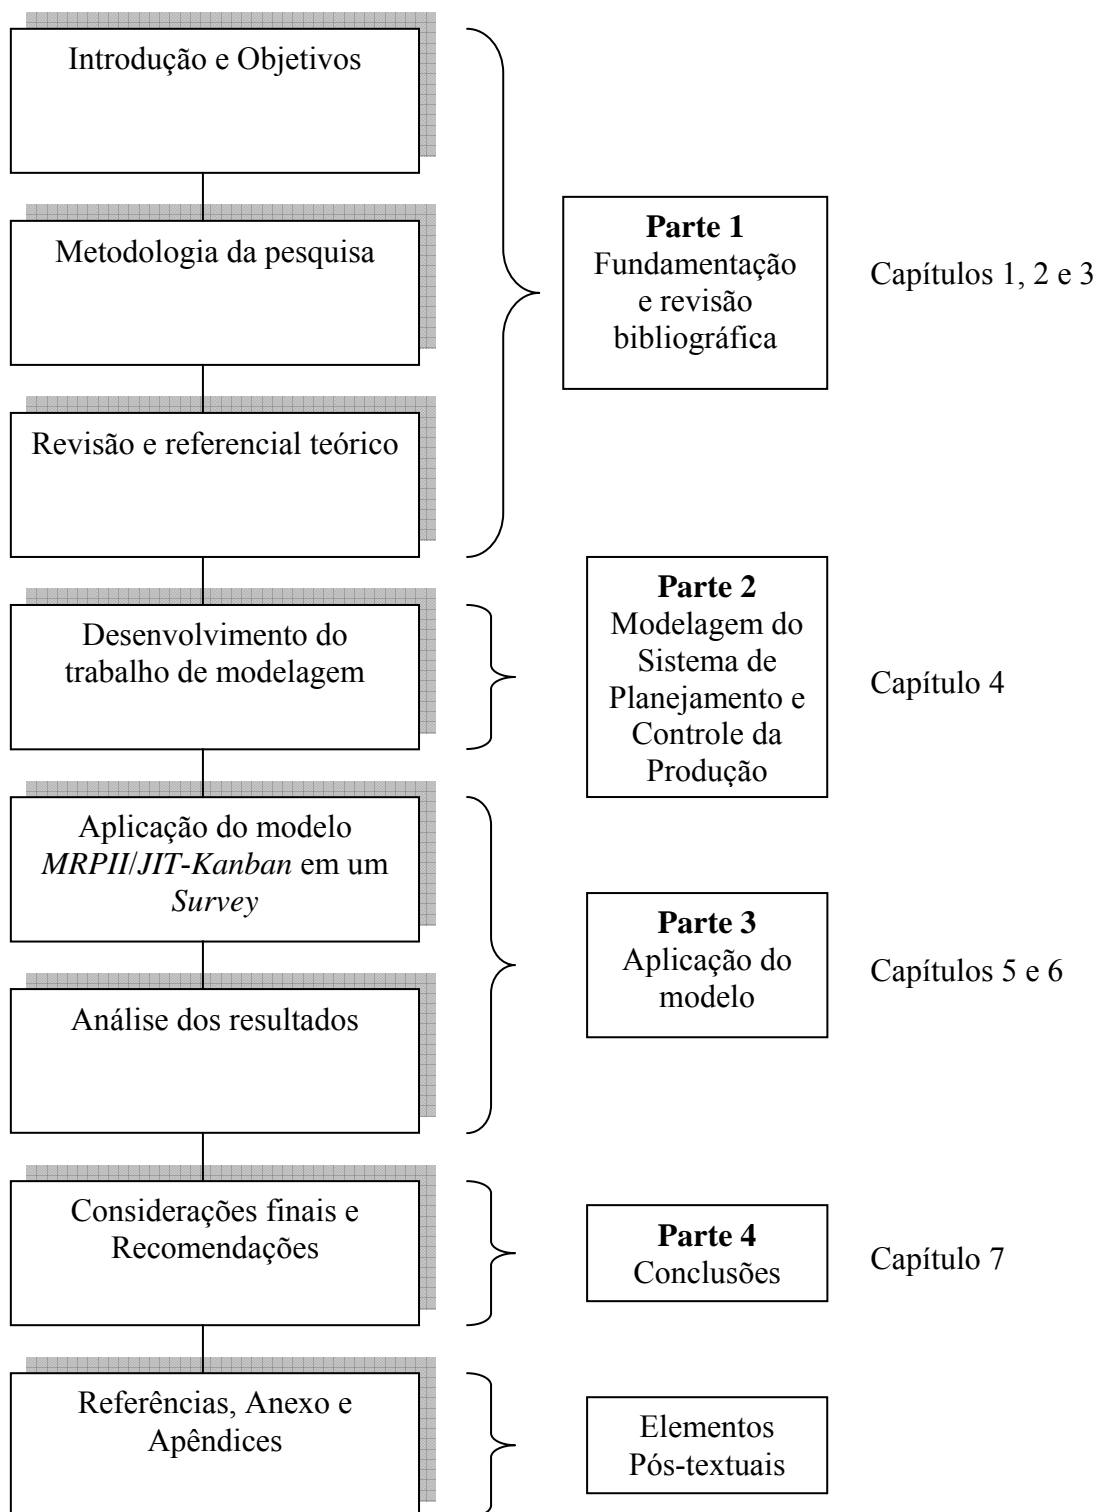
Introdução e Objetivos

Metodologia da pesquisa

Revisão e referencial teórico

**Parte 1**
Fundamentação e revisão bibliográfica

Capítulos 1, 2 e 3

Desenvolvimento do trabalho de modelagem

**Parte 2**
Modelagem do Sistema de Planejamento e Controle da Produção

Capítulo 4

Aplicação do modelo *MRPII*/*JIT-Kanban* em um *Survey*

Análise dos resultados

**Parte 3**
Aplicação do modelo

Capítulos 5 e 6

Considerações finais e Recomendações

**Parte 4**
Conclusões

Capítulo 7

Referências, Anexo e Apêndices

Elementos Pós-textuais